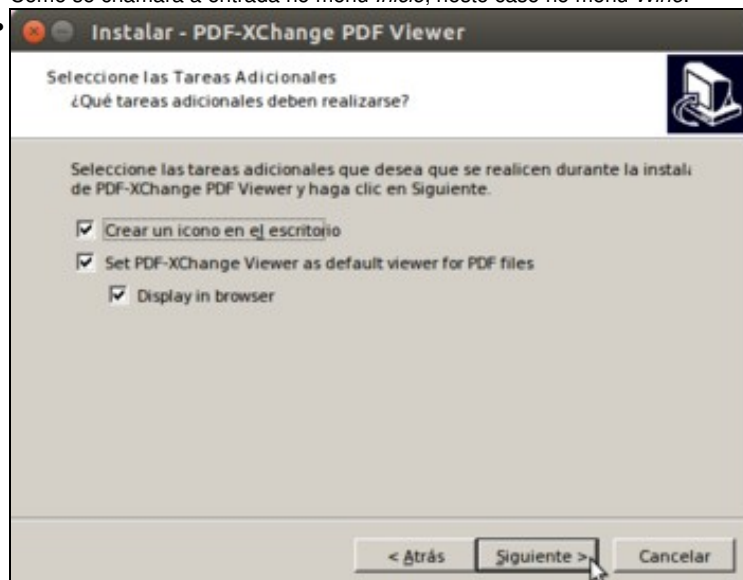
Como se chamará a entrada no menú Inicio, neste caso no menú Wine.

Instalar - PDF-XChange PDF Viewer

Seleccione las Tareas Adicionales
¿Qué tareas adicionales deben realizarse?

Seleccione las tareas adicionales que desea que se realicen durante la instal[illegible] de PDF-XChange PDF Viewer y haga clic en Siguiente.

Crear un icono en el escritorio

Set PDF-XChange Viewer as default viewer for PDF files

Display in browser

< Atrás
Siguiente >
Cancelar